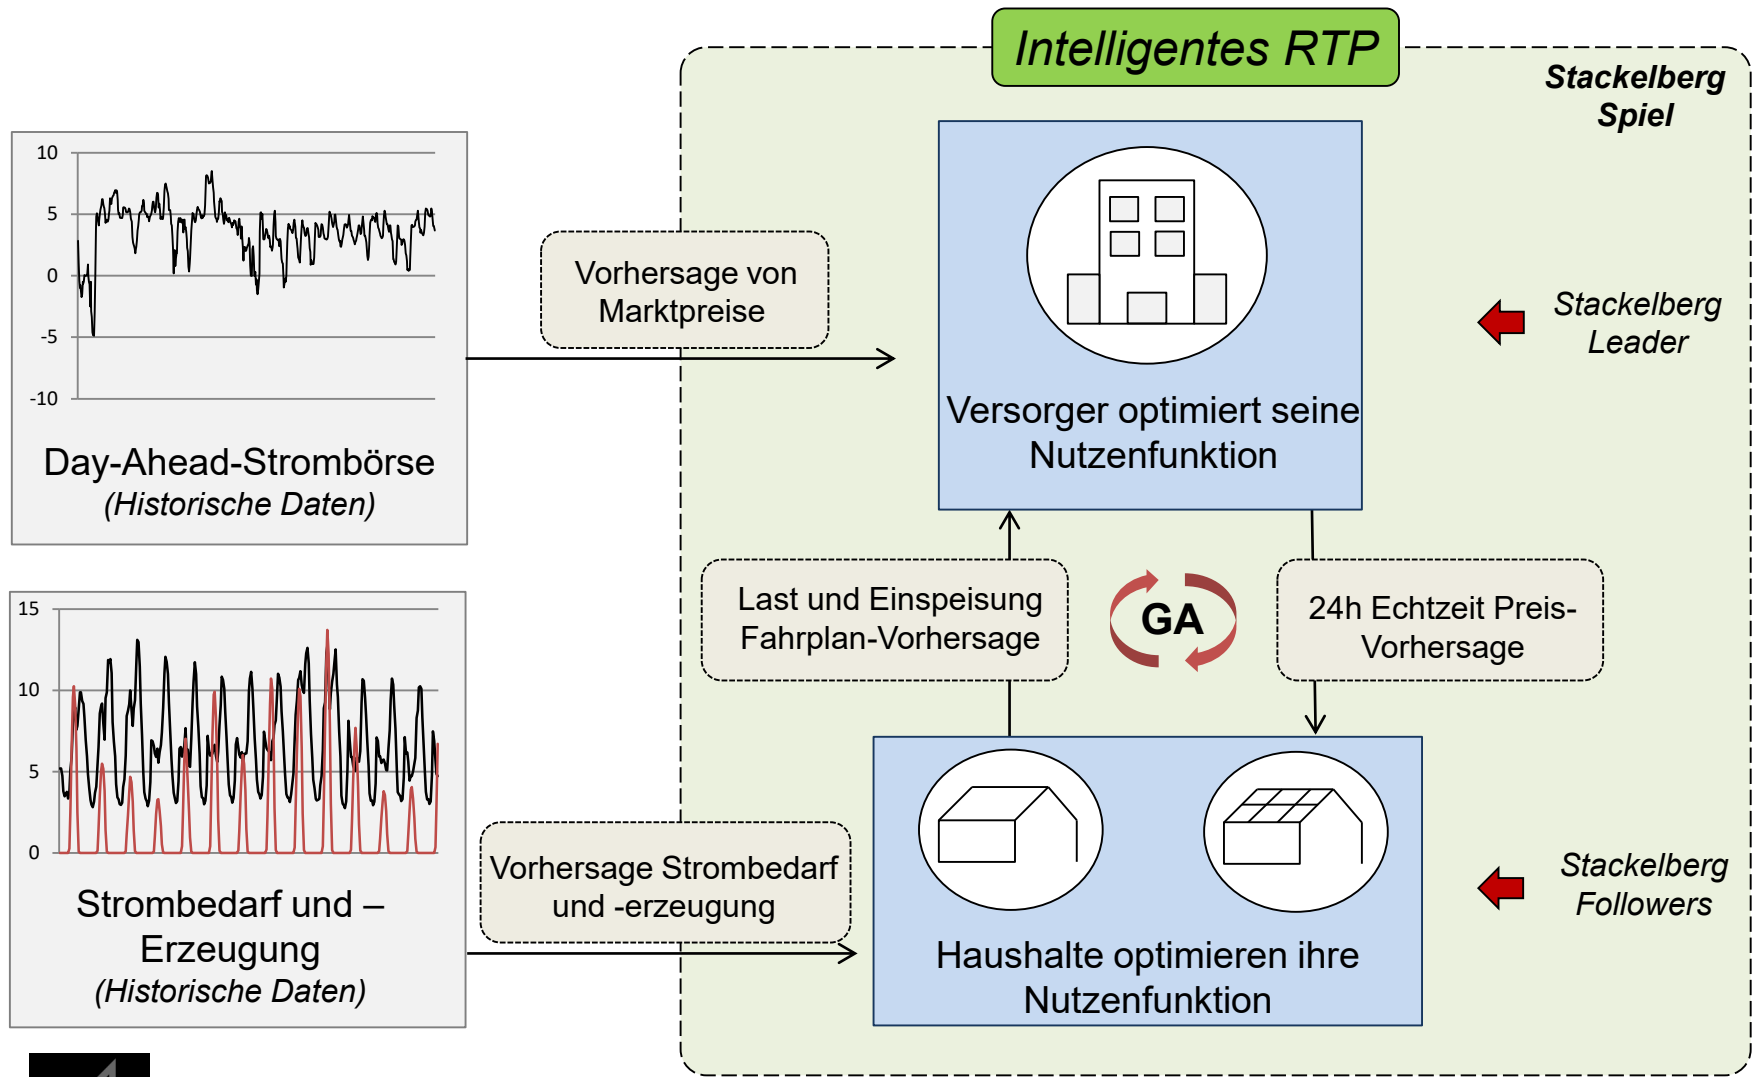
Intelligentes RTP

Stackelberg Spiel

10
5
0
-5
-10

Day-Ahead-Strombörse
(Historische Daten)

Vorhersage von Marktpreise

Versorger optimiert seine Nutzenfunktion

Stackelberg Leader

Last und Einspeisung Fahrplan-Vorhersage

GA

24h Echtzeit Preis-Vorhersage

15
10
5
0

Strombedarf und –Erzeugung
(Historische Daten)

Vorhersage Strombedarf und -erzeugung

Haushalte optimieren ihre Nutzenfunktion

Stackelberg Followers